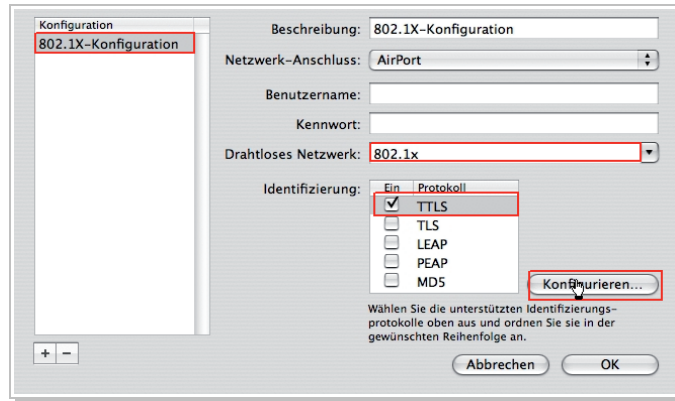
Konfiguration
802.1X-Konfiguration

Beschreibung: 802.1X-Konfiguration

Netzwerk-Anschluss: AirPort

Benutzername:

Kennwort:

Drahtloses Netzwerk: 802.1x

Identifizierung:

| Ein | Protokoll |
|---|---|
| ☑ | TTLS |
| ☐ | TLS |
| ☐ | LEAP |
| ☐ | PEAP |
| ☐ | MD5 |

Konfigurieren...

Wählen Sie die unterstützten Identifizierungsprotokolle oben aus und ordnen Sie sie in der gewünschten Reihenfolge an.

+ −

Abbrechen

OK